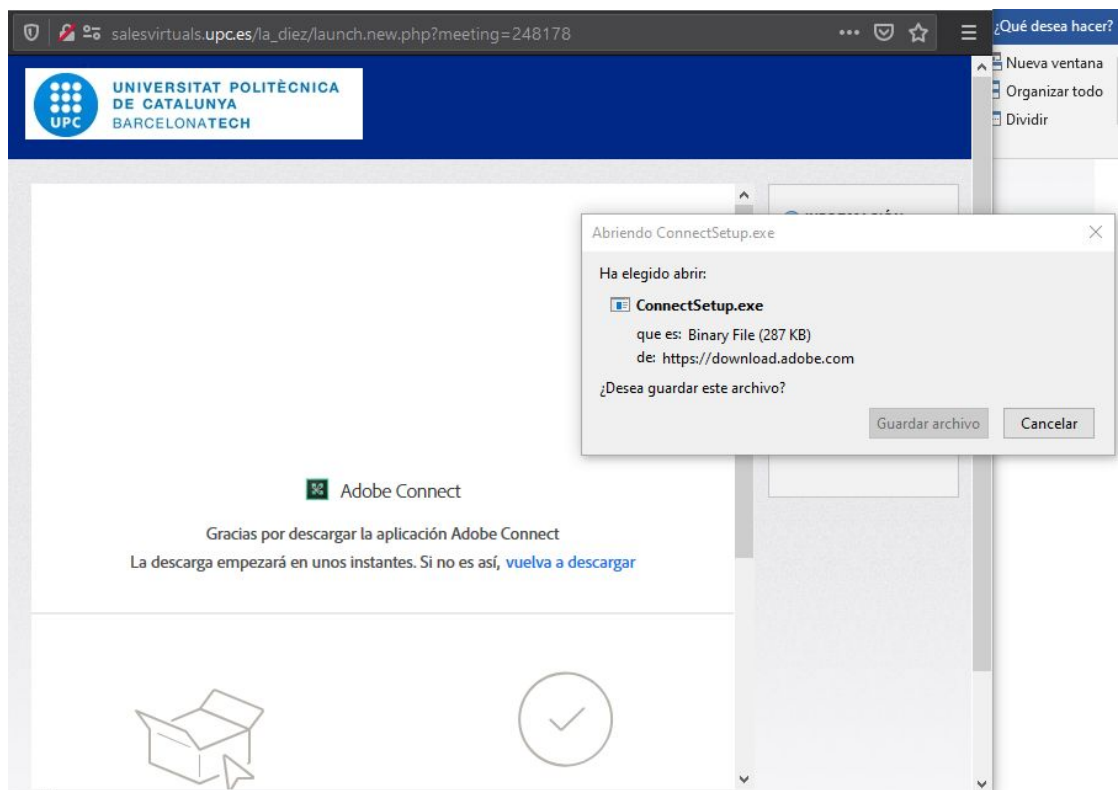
salesvirtuals.upc.es/la_diez/launch.new.php?meeting=248178

¿Qué desea hacer?

Nueva ventana
Organizar todo
Dividir

UPC
UNIVERSITAT POLITÈCNICA DE CATALUNYA
BARCELONATECH

Abriendo ConnectSetup.exe

Ha elegido abrir:

ConnectSetup.exe

que es: Binary File (287 KB)

de: https://download.adobe.com

¿Desea guardar este archivo?

Guardar archivo   Cancelar

Adobe Connect

Gracias por descargar la aplicación Adobe Connect

La descarga empezará en unos instantes. Si no es así, vuelva a descargar